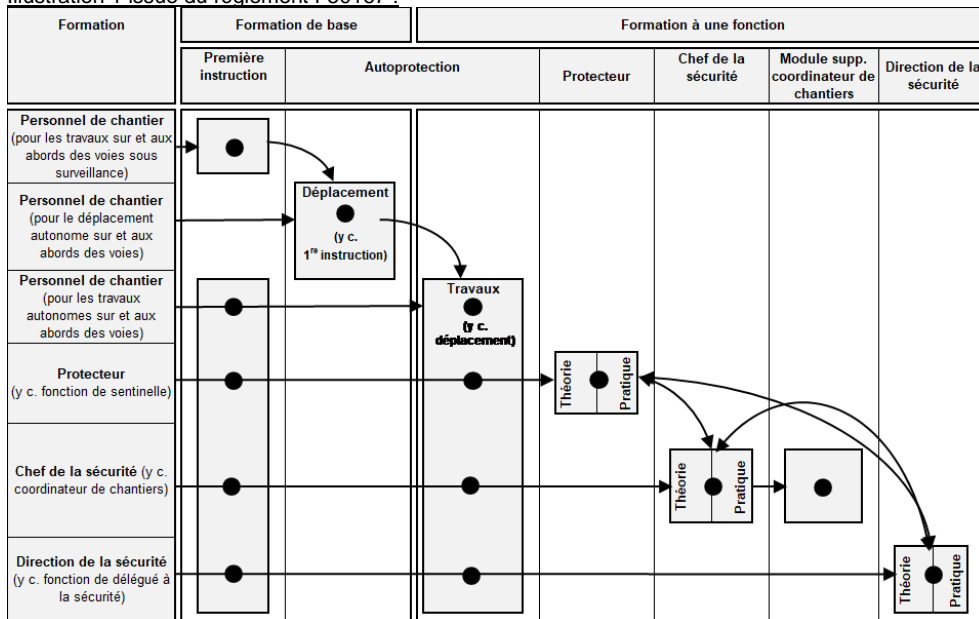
Illustration 1 issue du règlement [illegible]

| Formation | Formation de base | | Formation à une fonction | | | |
|---|---|---|---|---|---|---|
| | Première instruction | Autoprotection | Protecteur | Chef de la sécurité | Module supp. coordinateur de chantiers | Direction de la sécurité |
| Personnel de chantier (pour les travaux sur et aux abords des voies sous surveillance) | | | | | | |
| Personnel de chantier (pour le déplacement autonome sur et aux abords des voies) | | Déplacement (y c. 1re instruction) | | | | |
| Personnel de chantier (pour les travaux autonomes sur et aux abords des voies) | | Travaux (y c. déplacement) | | | | |
| Protecteur (y c. fonction de sentinelle) | | | Théorie Pratique | | | |
| Chef de la sécurité (y c. coordinateur de chantiers) | | | | Théorie Pratique | | |
| Direction de la sécurité (y c. fonction de délégué à la sécurité) | | | | | | Théorie Pratique |